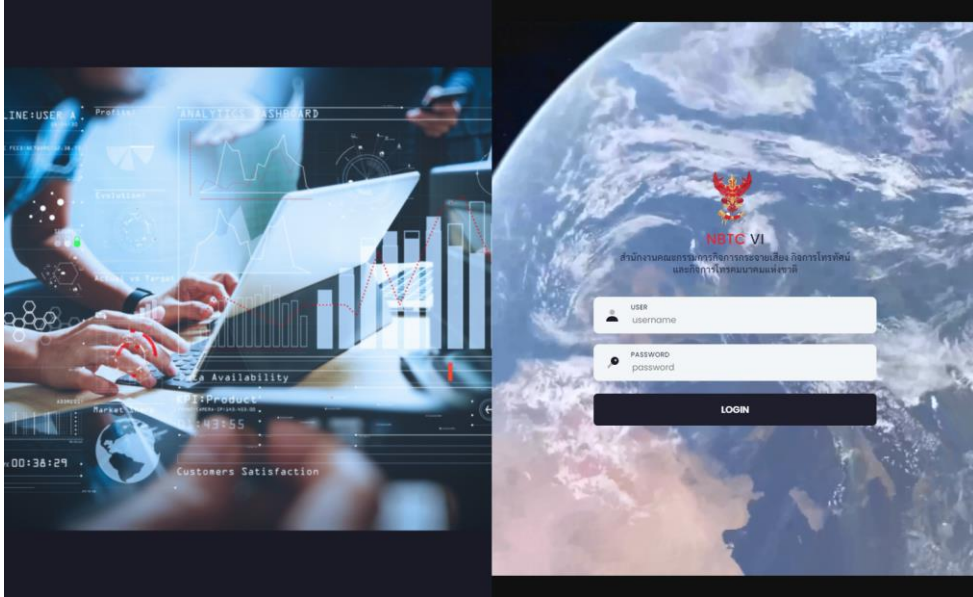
LINE:USER A
Profile
ANALYTICS DASHBOARD
Evolution
Actual vs Target
a Availability
KPI:Product
Market
13:43:55
00:38:29
Customers Satisfaction

NBTC VI
สำนักงานคณะกรรมการกิจการกระจายเสียง กิจการโทรทัศน์ และกิจการโทรคมนาคมแห่งชาติ
USER
username
PASSWORD
password
LOGIN